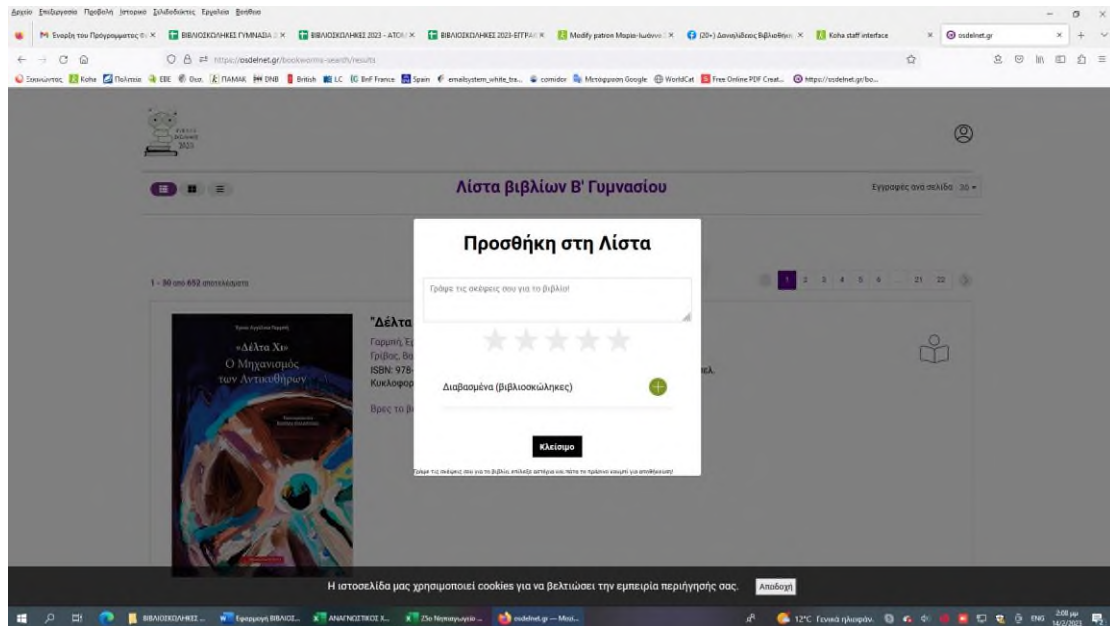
Αρχείο Επεξεργασία Προβολή Ιστορικό Σελιδοδείκτες Εργαλεία Βοήθεια

Έναρξη του Προγράμματος σ... × ΒΙΒΛΙΟΣΚΩΛΗΚΕΣ ΓΥΜΝΑΣΙΑ 2... × ΒΙΒΛΙΟΣΚΩΛΗΚΕΣ 2023 - ΑΤΟΜ... × ΒΙΒΛΙΟΣΚΩΛΗΚΕΣ 2023-ΕΠΤΡΑ... × Modify patron Μαρία-Ιωάννα... × (20+) Δανειζόμενος Βιβλιοθήκ... × Koha staff interface × osdelnet.gr ×

https://osdelnet.gr/bookworms-search/results

Συσκευές Koha Πολιτεία ΕΒΕ Θεσ. ΠΑΜΑΚ DNB British LC BnF France Spain emailsystem_white_ba... comidor Μετάφραση Google WorldCat Free Online PDF Creat... https://osdelnet.gr/bo...

ΒΙΒΛΙΟΣΚΩΛΗΚΕΣ 2023

Λίστα βιβλίων Β' Γυμνασίου

Εγγραφές ανά σελίδα 30

1 - 30 από 652 αποτελέσματα

1 2 3 4 5 6 ... 21 22

"Δέλτα

Γαρμπή, Ε
Γρίβος, Βο
ISBN: 978-
Κυκλοφορ

Βρες το β

ικά.

Ερση Λαγγέλη Γαρμπή
«Δέλτα Χι»
Ο Μηχανισμός των Αντικυθήρων

Προσθήκη στη Λίστα

Γράψε τις σκέψεις σου για το βιβλίο!

Διαβασμένα (βιβλιοσκώληκες)

Κλείσιμο

Γράψε τις σκέψεις σου για το βιβλίο, επίλεξε αστέρια και πάτα το πράσινο κουμπί για αποθήκευση!

Η ιστοσελίδα μας χρησιμοποιεί cookies για να βελτιώσει την εμπειρία περιήγησής σας. Αποδοχή

ΒΙΒΛΙΟΣΚΩΛΗΚΕΣ ... Εφαρμογή ΒΙΒΛΙΟΣ... ΑΝΑΓΝΩΣΤΙΚΟΣ Χ... 25ο Νηπιαγωγείο ... osdelnet.gr — Mozi... 12°C Γενικά ηλιοφάν. ENG 2:08 μμ 14/2/2023